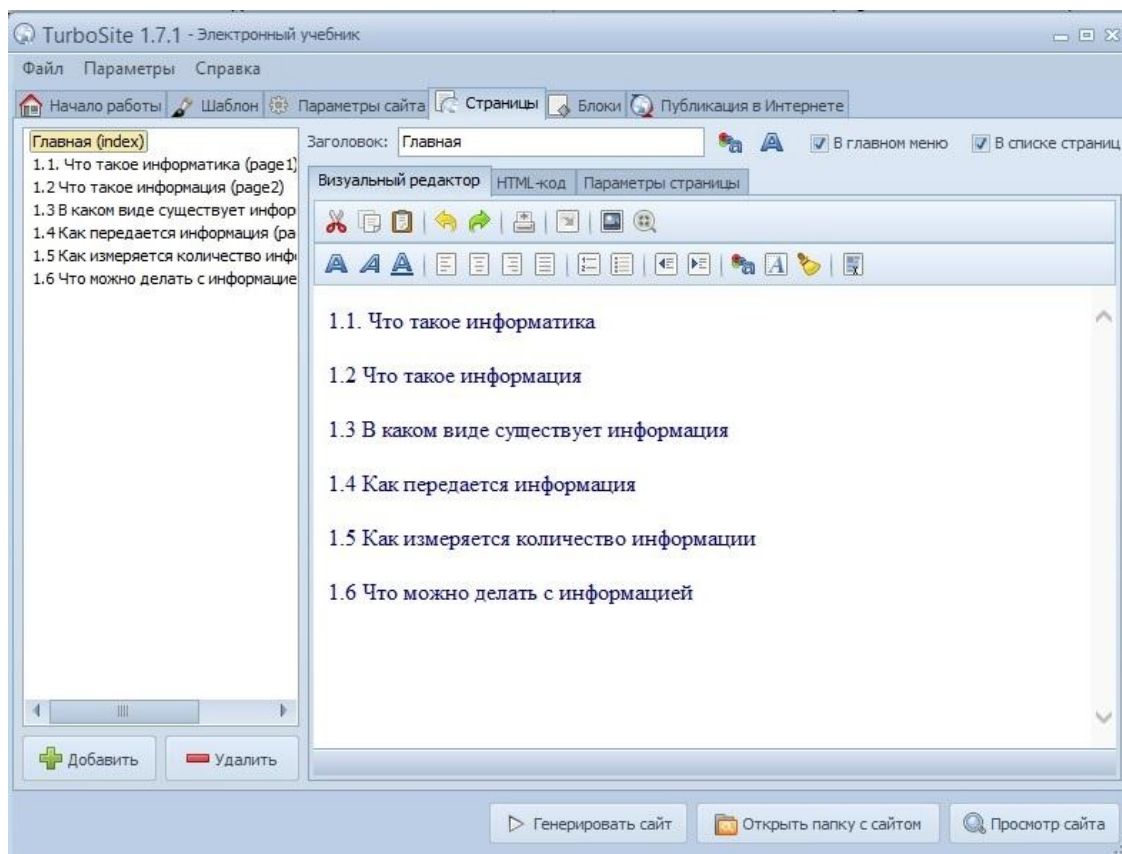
TurboSite 1.7.1 - Электронный учебник

Файл Параметры Справка

Начало работы Шаблон Параметры сайта Страницы Блоки Публикация в Интернете

Главная (index)
1.1. Что такое информатика (page1)
1.2 Что такое информация (page2)
1.3 В каком виде существует инфор
1.4 Как передается информация (pa
1.5 Как измеряется количество инф
1.6 Что можно делать с информацие

Добавить Удалить

Заголовок: Главная

В главном меню В списке страниц

Визуальный редактор HTML-код Параметры страницы

1.1. Что такое информатика

1.2 Что такое информация

1.3 В каком виде существует информация

1.4 Как передается информация

1.5 Как измеряется количество информации

1.6 Что можно делать с информацией

Генерировать сайт Открыть папку с сайтом Просмотр сайта